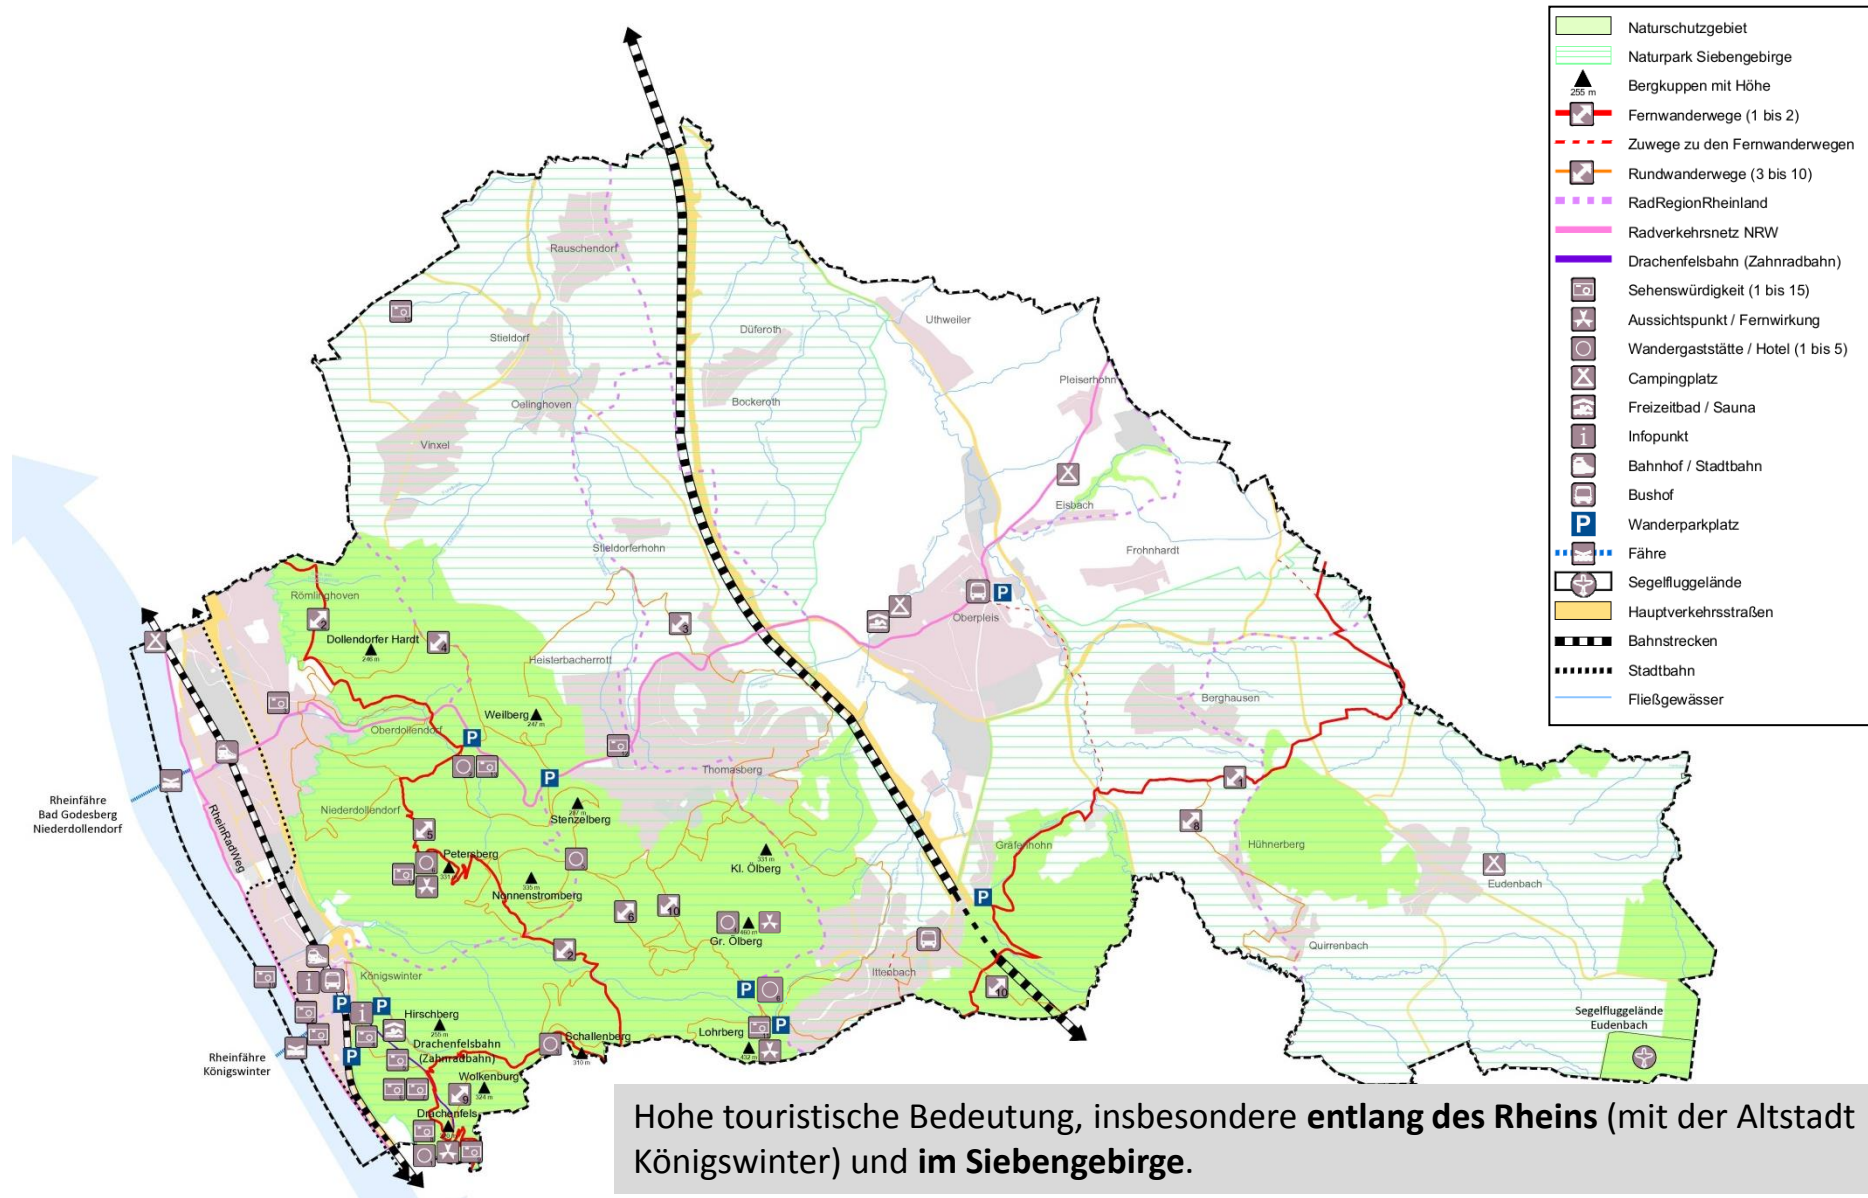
Naturschutzgebiet
Naturpark Siebengebirge
Bergkuppen mit Höhe
255 m
Fernwanderwege (1 bis 2)
Zuwege zu den Fernwanderwegen
Rundwanderwege (3 bis 10)
RadRegionRheinland
Radverkehrsnetz NRW
Drachenfelsbahn (Zahnradbahn)
Sehenswürdigkeit (1 bis 15)
Aussichtspunkt / Fernwirkung
Wandergaststätte / Hotel (1 bis 5)
Campingplatz
Freizeitbad / Sauna
Infopunkt
Bahnhof / Stadtbahn
Bushof
Wanderparkplatz
Fähre
Segelfluggelände
Hauptverkehrsstraßen
Bahnstrecken
Stadtbahn
Fließgewässer

Rauschendorf
Stieldorf
Düferoth
Uthweiler
Oelinghoven
Bockeroth
Pleiserhohn
Vinxel
Eisbach
Stieldorferhohn
Frohnhardt
Oberpleis
Römlinghoven
Dollendorfer Hardt
246 m
Heisterbacherrott
Berghausen
Weilberg
297 m
Oberdollendorf
Thomasberg
Rheinfähre Bad Godesberg Niederdollendorf
Niederdollendorf
RheinRadWeg
Stenzelberg
287 m
Peterberg
331 m
Kl. Ölberg
Gräfenhohn
Hühnerberg
Eudenbach
335 m
Nonnenstromberg
Gr. Ölberg
460 m
Königswinter
Ittenbach
Quirrenbach
Hirschberg
255 m
Drachenfelsbahn (Zahnradbahn)
Schallenberg
310 m
Lohrberg
432 m
Rheinfähre Königswinter
Wolkenburg
324 m
Drachenfels
Segelfluggelände Eudenbach

Hohe touristische Bedeutung, insbesondere **entlang des Rheins** (mit der Altstadt Königswinter) und **im Siebengebirge**.